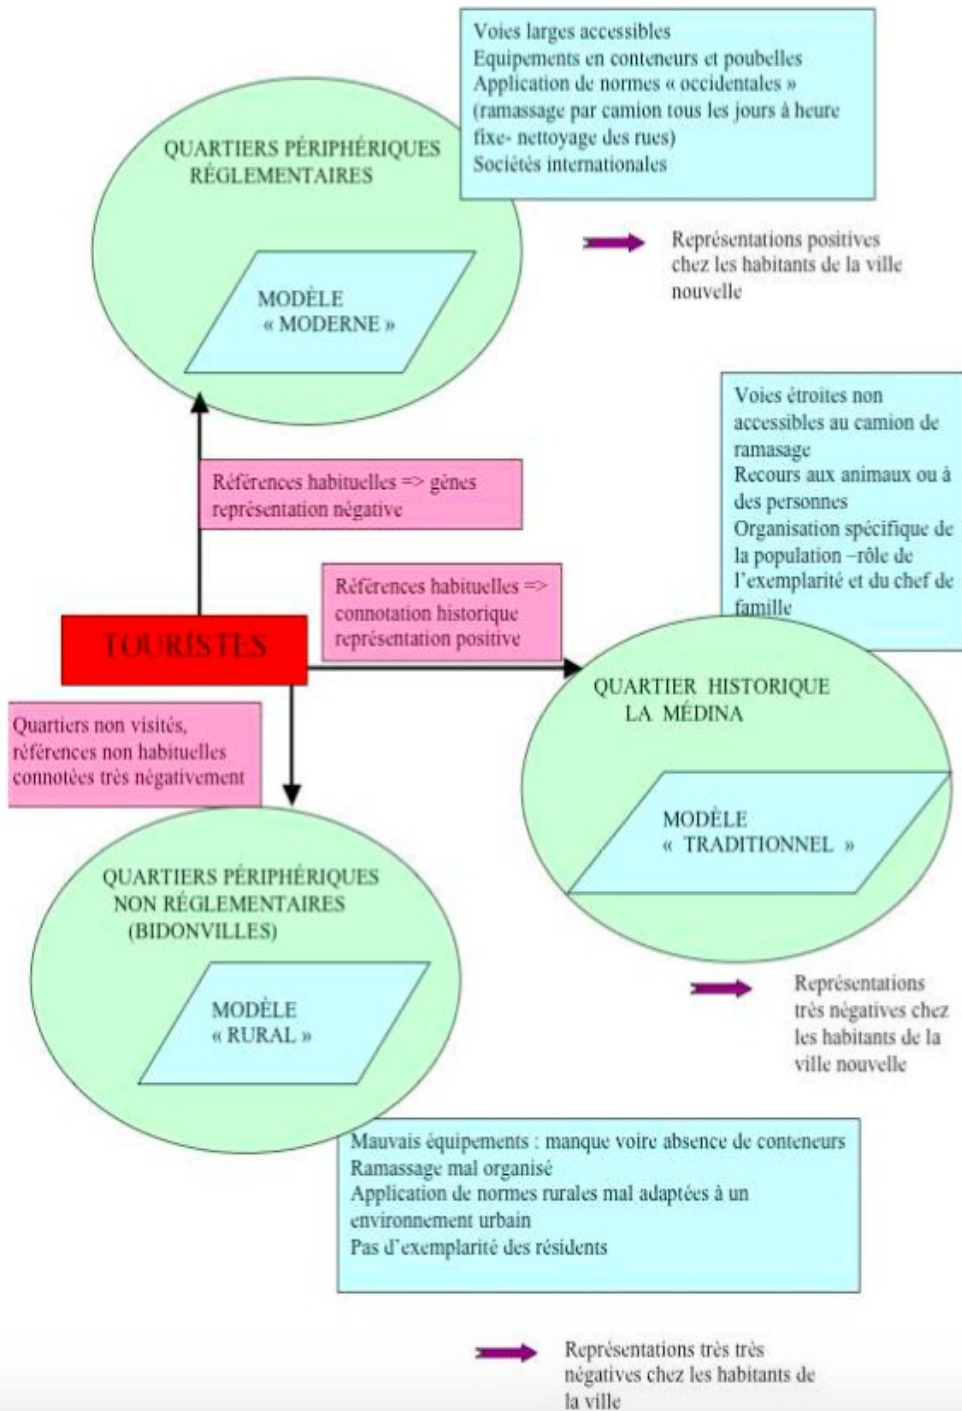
Voies larges accessibles
Equipements en conteneurs et poubelles
Application de normes « occidentales » (ramassage par camion tous les jours à heure fixe- nettoyage des rues)
Sociétés internationales

QUARTIERS PÉRIPHÉRIQUES RÉGLEMENTAIRES

MODÈLE « MODERNE »

Représentations positives chez les habitants de la ville nouvelle

Voies étroites non accessibles au camion de ramassage
Recours aux animaux ou à des personnes
Organisation spécifique de la population –rôle de l'exemplarité et du chef de famille

Références habituelles => gènes représentation négative

Références habituelles => connotation historique représentation positive

TOURISTES

QUARTIER HISTORIQUE LA MÉDINA

MODÈLE « TRADITIONNEL »

Quartiers non visités, références non habituelles connotées très négativement

QUARTIERS PÉRIPHÉRIQUES NON RÉGLEMENTAIRES (BIDONVILLES)

MODÈLE « RURAL »

Représentations très négatives chez les habitants de la ville nouvelle

Mauvais équipements : manque voire absence de conteneurs
Ramassage mal organisé
Application de normes rurales mal adaptées à un environnement urbain
Pas d'exemplarité des résidents

Représentations très très négatives chez les habitants de la ville